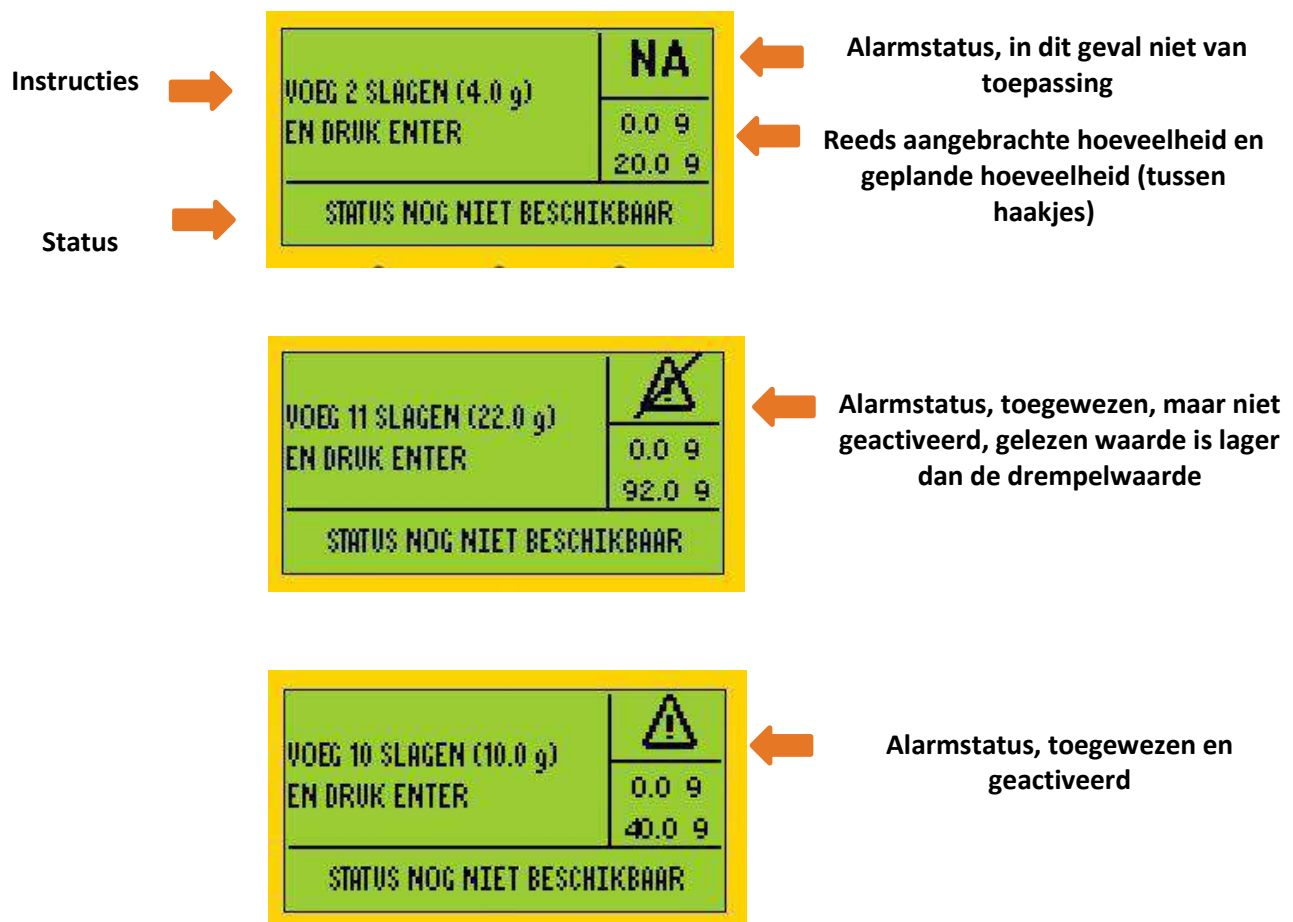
Instructies

VOEG 2 SLAGEN (4.0 g)
EN DRUK ENTER

NA

0.0 g
20.0 g

STATUS NOG NIET BESCHIKBAAR

Status

Alarmstatus, in dit geval niet van toepassing

Reeds aangebrachte hoeveelheid en geplande hoeveelheid (tussen haakjes)

VOEG 11 SLAGEN (22.0 g)
EN DRUK ENTER

0.0 g
92.0 g

STATUS NOG NIET BESCHIKBAAR

Alarmstatus, toegewezen, maar niet geactiveerd, gelezen waarde is lager dan de drempelwaarde

VOEG 10 SLAGEN (10.0 g)
EN DRUK ENTER

0.0 g
40.0 g

STATUS NOG NIET BESCHIKBAAR

Alarmstatus, toegewezen en geactiveerd